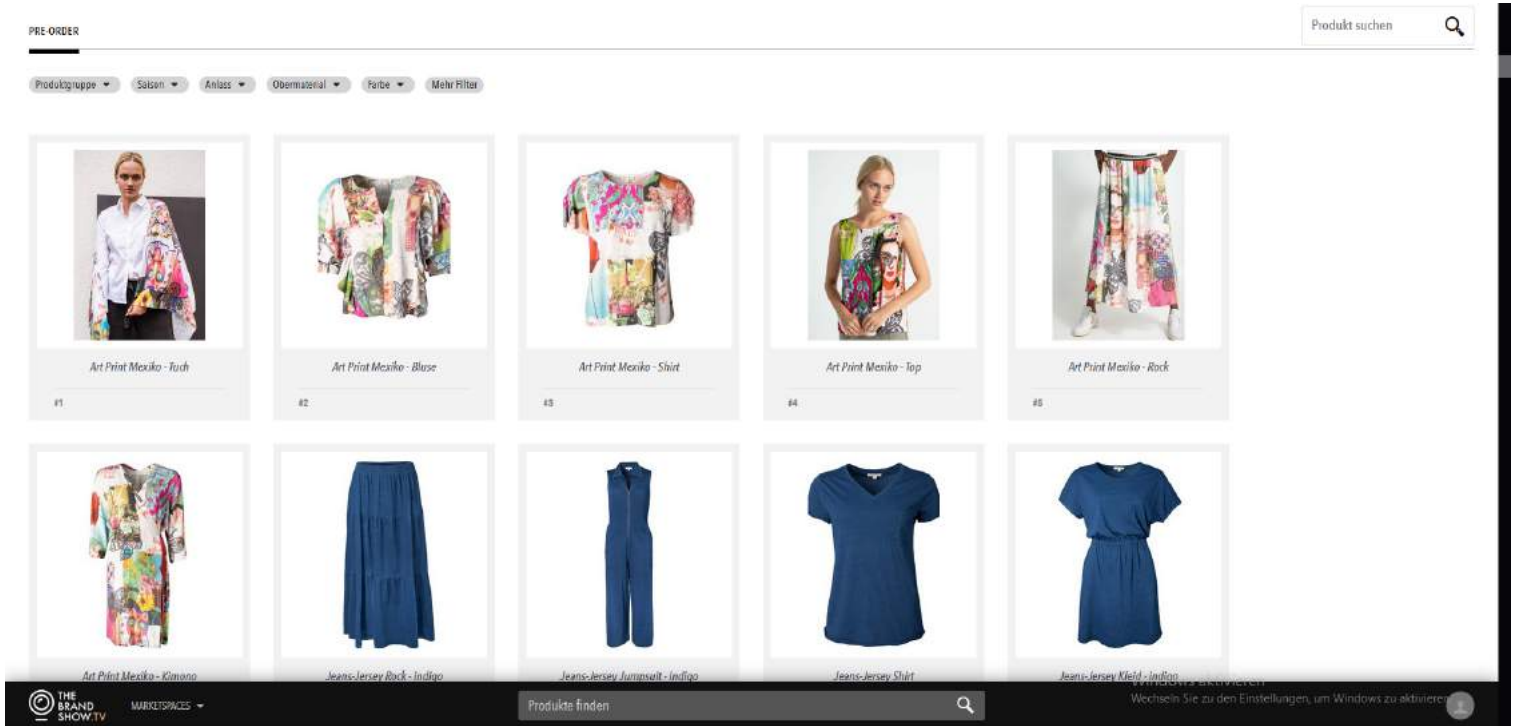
PRE-ORDER

Produkt suchen

Produktgruppe ▾ Saison ▾ Anlass ▾ Obermaterial ▾ Farbe ▾ Mehr Filter

Art Print Mexiko - Tuch
#1

Art Print Mexiko - Bluse
#2

Art Print Mexiko - Shirt
#3

Art Print Mexiko - Top
#4

Art Print Mexiko - Rock
#5

Art Print Mexiko - Kimono

Jeans-Jersey Rock - Indigo

Jeans-Jersey Jumpsuit - Indigo

Jeans-Jersey Shirt

Jeans-Jersey Kleid - Indigo

THE BRAND SHOW.TV
MARKETSPACES ▾

Produkte finden

Windows aktivieren
Wechseln Sie zu den Einstellungen, um Windows zu aktivieren.